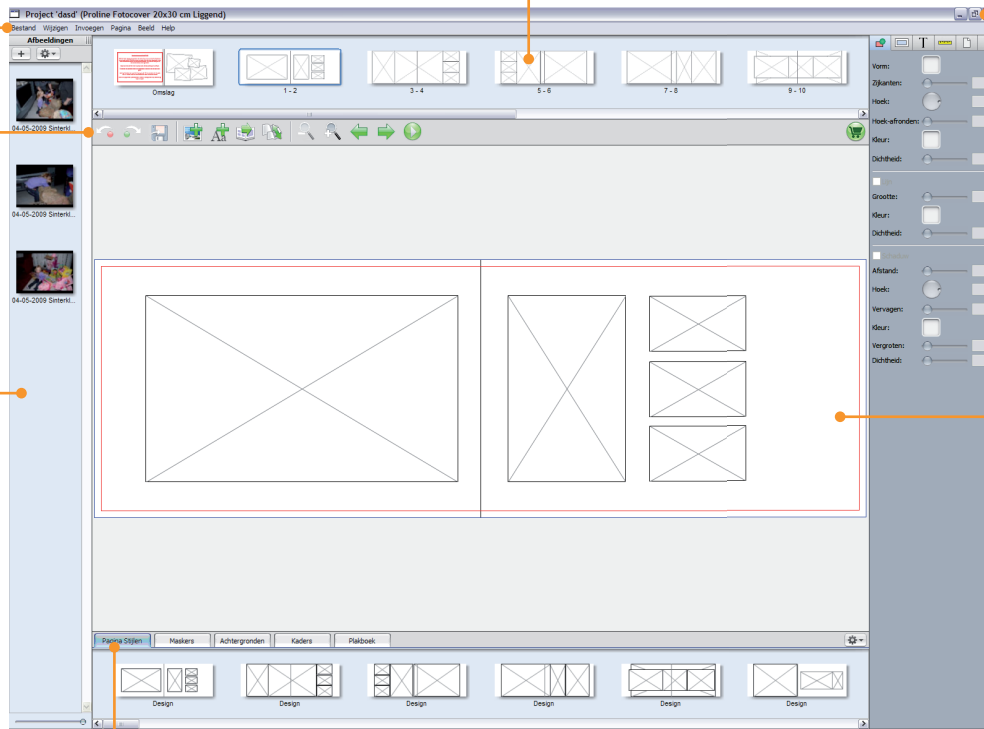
Project 'dasd' (Proline Fotocover 20x30 cm Liggend)

Bestand Wijzigen Invoegen Pagina Beeld Help

Afbeeldingen

+

04-05-2009 Sinterkl...

04-05-2009 Sinterkl...

04-05-2009 Sinterkl...

Omslag

1 - 2

3 - 4

5 - 6

7 - 8

9 - 10

Vorm:

Zijkanten:

Hoek:

Hoek-afronden:

Kleur:

Dichtheid:

Grootte:

Kleur:

Dichtheid:

Afstand:

Hoek:

Vervagen:

Kleur:

Vergroten:

Dichtheid:

Pagina Stijlen

Maskers

Achtergronden

Kaders

Plakboek

Design

Design

Design

Design

Design

Design